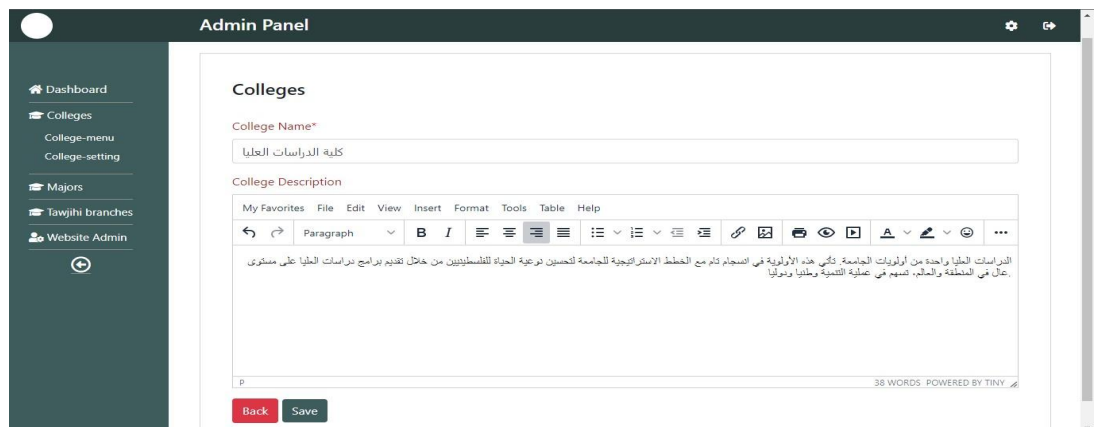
Admin Panel

Dashboard
Colleges
College-menu
College-setting
Majors
Tawjihi branches
Website Admin

Colleges

College Name*

كلية الدراسات العليا

College Description

My Favorites File Edit View Insert Format Tools Table Help

Paragraph

الدراسات العليا واحدة من أولويات الجامعة. تأتي هذه الأولوية في انسجام تام مع الخطط الاستراتيجية للجامعة لتحسين نوعية الحياة للفلسطينيين من خلال تقديم برامج دراسات العليا على مستوى عال في المنطقة والعالم. تسهم في عملية التنمية وطنيا ودوليا.

P

38 WORDS POWERED BY TINY

Back Save